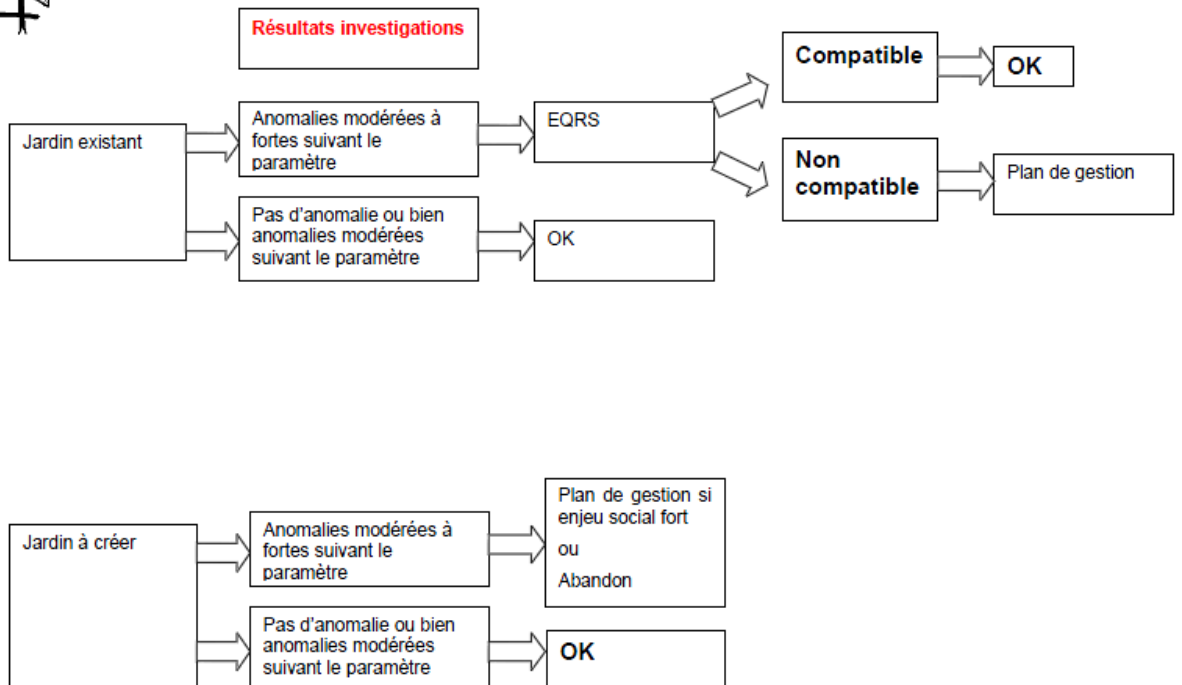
Résultats investigations

Jardin existant

Anomalies modérées à fortes suivant le paramètre

EQRS

Compatible

OK

Non compatible

Plan de gestion

Pas d'anomalie ou bien anomalies modérées suivant le paramètre

OK

Jardin à créer

Anomalies modérées à fortes suivant le paramètre

Plan de gestion si enjeu social fort

ou

Abandon

Pas d'anomalie ou bien anomalies modérées suivant le paramètre

OK